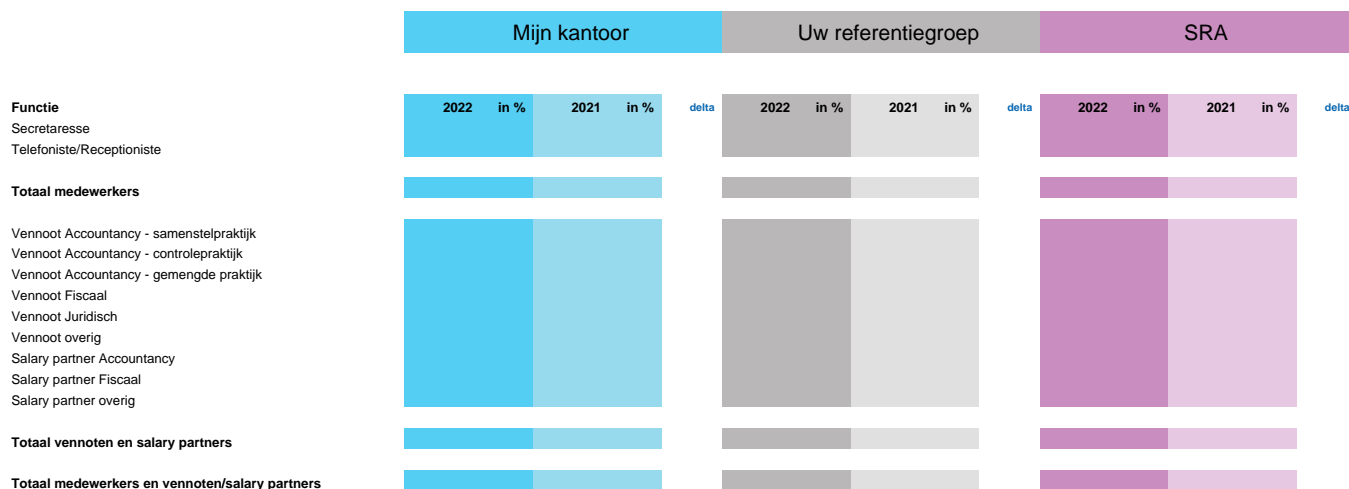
| | Mijn kantoor | | | | | Uw referentiegroep | | | | | SRA | | | | |
|---|---|---|---|---|---|---|---|---|---|---|---|---|---|---|---|
| **Functie** | **2022** | **in %** | **2021** | **in %** | **delta** | **2022** | **in %** | **2021** | **in %** | **delta** | **2022** | **in %** | **2021** | **in %** | **delta** |
| Secretaresse | | | | | | | | | | | | | | | |
| Telefoniste/Receptioniste | | | | | | | | | | | | | | | |
| **Totaal medewerkers** | | | | | | | | | | | | | | | |
| Vennoot Accountancy - samenstelpraktijk | | | | | | | | | | | | | | | |
| Vennoot Accountancy - controlepraktijk | | | | | | | | | | | | | | | |
| Vennoot Accountancy - gemengde praktijk | | | | | | | | | | | | | | | |
| Vennoot Fiscaal | | | | | | | | | | | | | | | |
| Vennoot Juridisch | | | | | | | | | | | | | | | |
| Vennoot overig | | | | | | | | | | | | | | | |
| Salary partner Accountancy | | | | | | | | | | | | | | | |
| Salary partner Fiscaal | | | | | | | | | | | | | | | |
| Salary partner overig | | | | | | | | | | | | | | | |
| **Totaal vennoten en salary partners** | | | | | | | | | | | | | | | |
| **Totaal medewerkers en vennoten/salary partners** | | | | | | | | | | | | | | | |